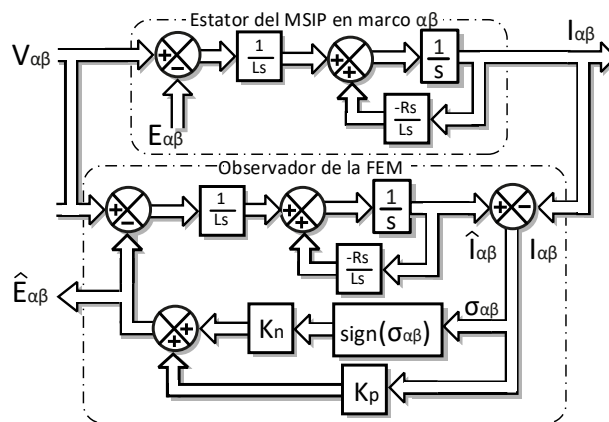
Estator del MSIP en marco αβ

$V_{\alpha\beta}$

+ −

$\frac{1}{Ls}$

+

$\frac{1}{s}$

$I_{\alpha\beta}$

$\frac{-Rs}{Ls}$

$E_{\alpha\beta}$

Observador de la FEM

+ −

$\frac{1}{Ls}$

+

$\frac{1}{s}$

+ −

$\frac{-Rs}{Ls}$

$\hat{I}_{\alpha\beta}$

$I_{\alpha\beta}$

$\hat{E}_{\alpha\beta}$

$\sigma_{\alpha\beta}$

+ +

Kn

sign($\sigma_{\alpha\beta}$)

Kp